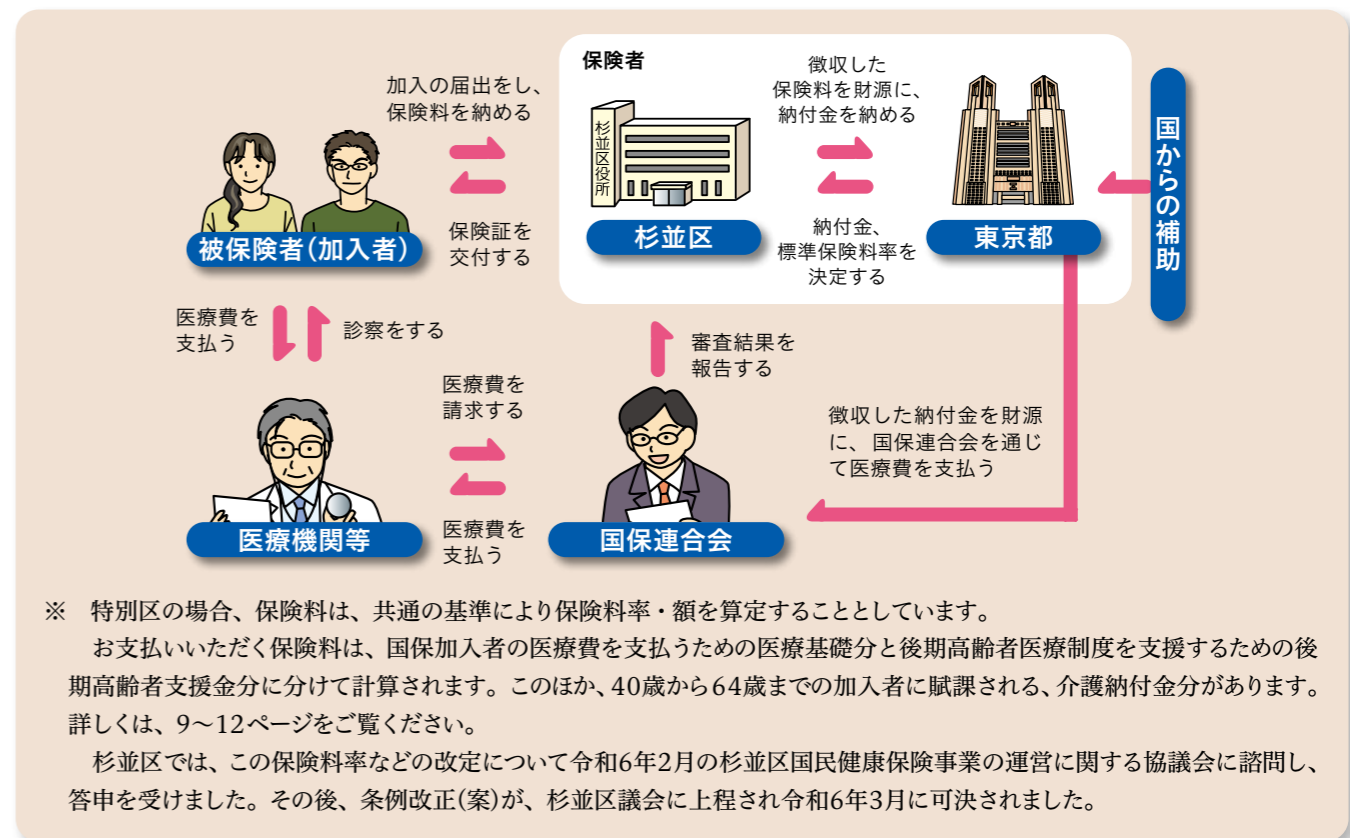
保険者

加入の届出をし、
保険料を納める

徴収した
保険料を財源に、
納付金を納める

国からの補助

杉並区役所

保険証を
交付する

被保険者(加入者)

杉並区

納付金、
標準保険料率を
決定する

東京都

医療費を
支払う

診察をする

審査結果を
報告する

医療費を
請求する

徴収した納付金を財源に、国保連合会を通じて医療費を支払う

医療機関等

医療費を
支払う

国保連合会

※　特別区の場合、保険料は、共通の基準により保険料率・額を算定することとしています。

お支払いいただく保険料は、国保加入者の医療費を支払うための医療基礎分と後期高齢者医療制度を支援するための後期高齢者支援金分に分けて計算されます。このほか、40歳から64歳までの加入者に賦課される、介護納付金分があります。詳しくは、9～12ページをご覧ください。

杉並区では、この保険料率などの改定について令和6年2月の杉並区国民健康保険事業の運営に関する協議会に諮問し、答申を受けました。その後、条例改正(案)が、杉並区議会に上程され令和6年3月に可決されました。